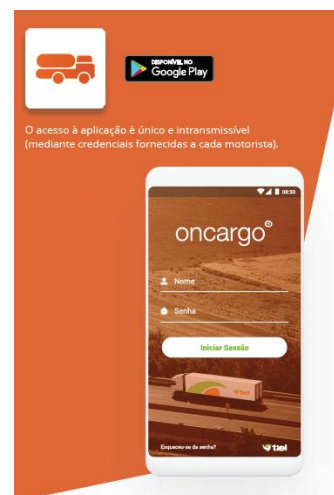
DISPONÍVEL NO
Google Play

O acesso à aplicação é único e intransmissível (mediante credenciais fornecidas a cada motorista).

08:30

oncargo®

Nome

Senha

Iniciar Sessão

Esqueceu-se da senha?

tiel